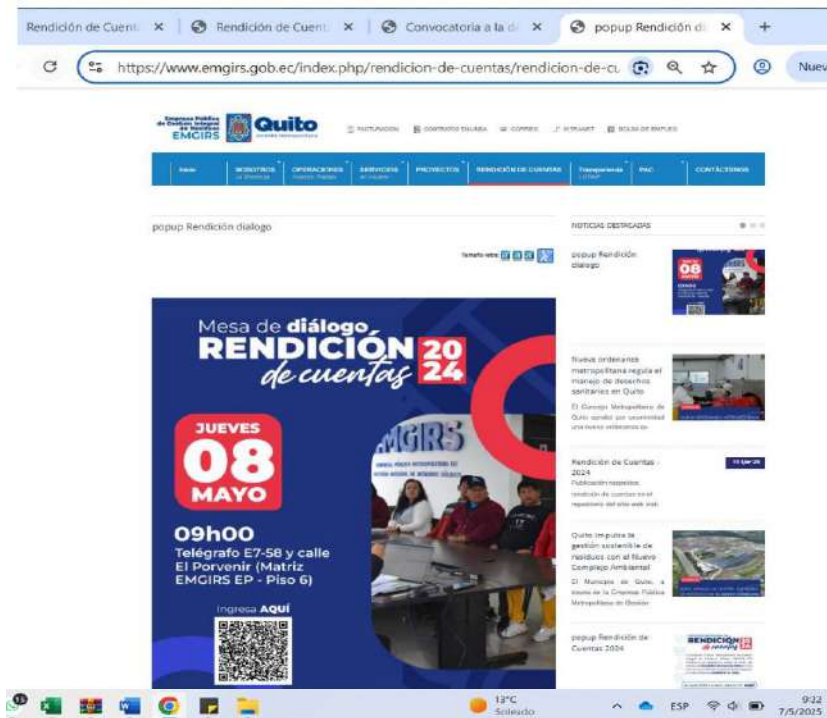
Rendición de Cuent ×
Rendición de Cuent ×
Convocatoria a la d ×
popup Rendición di ×
+

https://www.emgirs.gob.ec/index.php/rendicion-de-cuentas/rendicion-de-cu

Nuev

Empresa Pública de Gestión Integral de Residuos EMGIRS
Quito

FACTURACIÓN
CONTRATOS EN LÍNEA
CORREO
QUIPUX
BOLSA DE EMPLEO

Inicio
NOSOTROS
OPERACIONES
SERVICIOS
PROYECTOS
RENDICIÓN DE CUENTAS
Transparencia LOTAIP
PAC
CONTÁCTENOS

popup Rendición dialogo

Tamaño letra:

Mesa de diálogo
RENDICIÓN 2024
de cuentas

JUEVES
08
MAYO

09h00
Telégrafo E7-58 y calle El Porvenir (Matriz EMGIRS EP - Piso 6)

Ingresa AQUÍ

EMGIRS

NOTICIAS DESTACADAS

popup Rendición dialogo

08

Nueva ordenanza metropolitana regula el manejo de desechos sanitarios en Quito

El Concejo Metropolitano de Quito aprobó por unanimidad una nueva ordenanza qu

Rendición de Cuentas - 2024

Publicación requisitos rendición de cuentas en el repositorio del sitio web insti

Quito impulsa la gestión sostenible de residuos con el Nuevo Complejo Ambiental

El Municipio de Quito, a través de la Empresa Pública Metropolitana de Gestión

popup Rendición de Cuentas 2024

RENDICIÓN 24

13°C
Soleado

ESP
9:22
7/5/2025